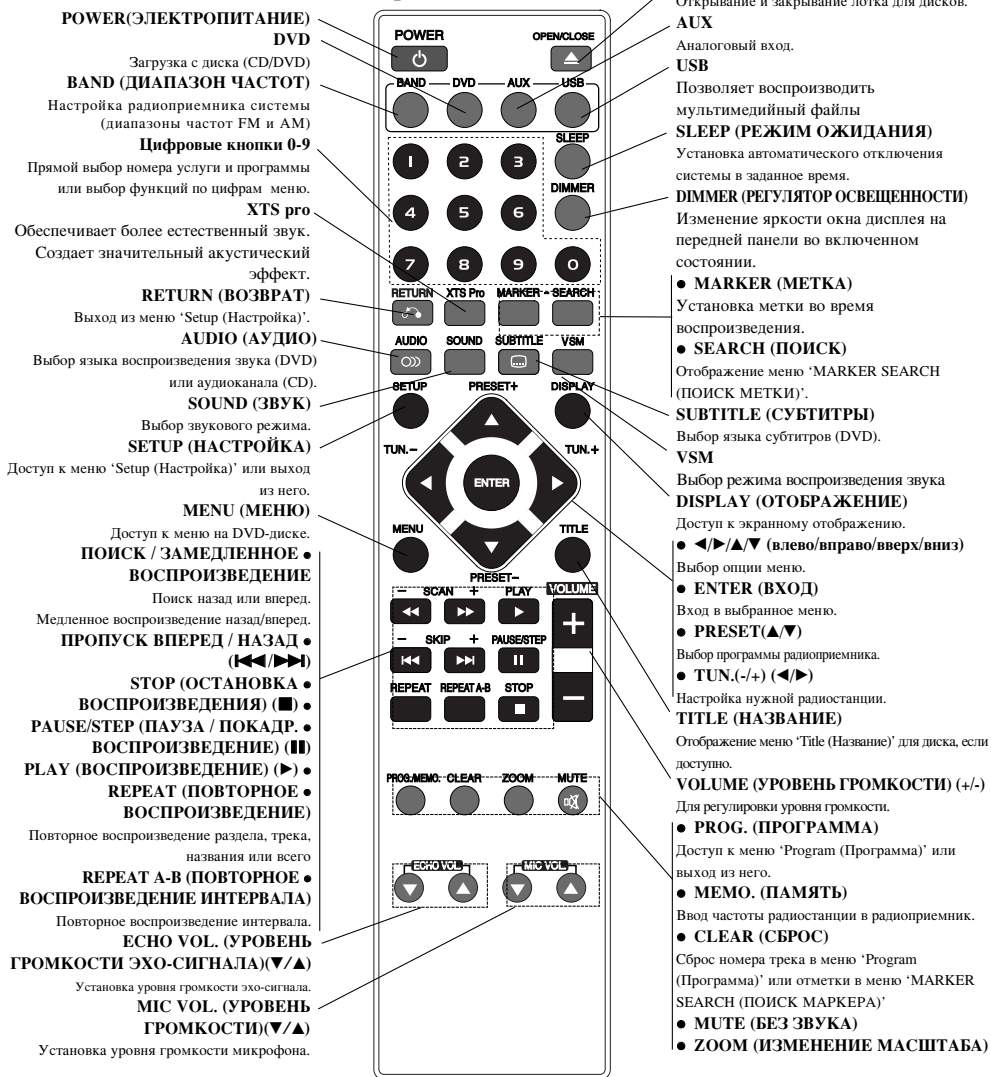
POWER(ЭЛЕКТРОПИТАНИЕ)
DVD
Загрузка с диска (CD/DVD)
BAND (ДИАПАЗОН ЧАСТОТ)
Настройка радиоприемника системы (диапазоны частот FM и AM)
Цифровые кнопки 0-9
Прямой выбор номера услуги и программы или выбор функций по цифрам меню.
XTS pro
Обеспечивает более естественный звук. Создает значительный акустический эффект.
RETURN (ВОЗВРАТ)
Выход из меню 'Setup (Настройка)'.
AUDIO (АУДИО)
Выбор языка воспроизведения звука (DVD) или аудиоканала (CD).
SOUND (ЗВУК)
Выбор звукового режима.
SETUP (НАСТРОЙКА)
Доступ к меню 'Setup (Настройка)' или выход из него.
MENU (МЕНЮ)
Доступ к меню на DVD-диске.
ПОИСК / ЗАМЕДЛЕННОЕ • ВОСПРОИЗВЕДЕНИЕ
Поиск назад или вперед.
Медленное воспроизведение назад/вперед.
ПРОПУСК ВПЕРЕД / НАЗАД • (|◀◀/▶▶|)
STOP (ОСТАНОВКА • ВОСПРОИЗВЕДЕНИЯ) (■)
PAUSE/STEP (ПАУЗА / ПОКАДР. • ВОСПРОИЗВЕДЕНИЕ) (▮▮)
PLAY (ВОСПРОИЗВЕДЕНИЕ) (▶) •
REPEAT (ПОВТОРНОЕ • ВОСПРОИЗВЕДЕНИЕ
Повторное воспроизведение раздела, трека, названия или всего
REPEAT A-B (ПОВТОРНОЕ • ВОСПРОИЗВЕДЕНИЕ ИНТЕРВАЛА)
Повторное воспроизведение интервала.
ECHO VOL. (УРОВЕНЬ ГРОМКОСТИ ЭХО-СИГНАЛА)(▼/▲)
Установка уровня громкости эхо-сигнала.
MIC VOL. (УРОВЕНЬ ГРОМКОСТИ)(▼/▲)
Установка уровня громкости микрофона.

POWER
OPEN/CLOSE
BAND
DVD
AUX
USB
SLEEP
DIMMER
1 2 3 4 5 6 7 8 9 0
RETURN
XTS Pro
MARKER
SEARCH
AUDIO
SOUND
SUBTITLE
VSM
SETUP
PRESET+
DISPLAY
TUN.–
TUN.+
ENTER
MENU
TITLE
PRESET–
– SCAN +
PLAY
VOLUME
– SKIP +
PAUSE/STEP
REPEAT
REPEAT A-B
STOP
PROG./MEMO.
CLEAR
ZOOM
MUTE
ECHO VOL
MIC VOL

Открывание и закрывание лотка для дисков.
AUX
Аналоговый вход.
USB
Позволяет воспроизводить мультимедийный файлы
SLEEP (РЕЖИМ ОЖИДАНИЯ)
Установка автоматического отключения системы в заданное время.
DIMMER (РЕГУЛЯТОР ОСВЕЩЕННОСТИ)
Изменение яркости окна дисплея на передней панели во включенном состоянии.
• MARKER (МЕТКА)
Установка метки во время воспроизведения.
• SEARCH (ПОИСК)
Отображение меню 'MARKER SEARCH (ПОИСК МЕТКИ)'.
SUBTITLE (СУБТИТРЫ)
Выбор языка субтитров (DVD).
VSM
Выбор режима воспроизведения звука
DISPLAY (ОТОБРАЖЕНИЕ)
Доступ к экранному отображению.
• ◀/▶/▲/▼ (влево/вправо/вверх/вниз)
Выбор опции меню.
• ENTER (ВХОД)
Вход в выбранное меню.
• PRESET(▲/▼)
Выбор программы радиоприемника.
• TUN.(-/+) (◀/▶)
Настройка нужной радиостанции.
TITLE (НАЗВАНИЕ)
Отображение меню 'Title (Название)' для диска, если доступно.
VOLUME (УРОВЕНЬ ГРОМКОСТИ) (+/-)
Для регулировки уровня громкости.
• PROG. (ПРОГРАММА)
Доступ к меню 'Program (Программа)' или выход из него.
• MEMO. (ПАМЯТЬ)
Ввод частоты радиостанции в радиоприемник.
• CLEAR (СБРОС)
Сброс номера трека в меню 'Program (Программа)' или отметки в меню 'MARKER SEARCH (ПОИСК МАРКЕРА)'
• MUTE (БЕЗ ЗВУКА)
• ZOOM (ИЗМЕНЕНИЕ МАСШТАБА)